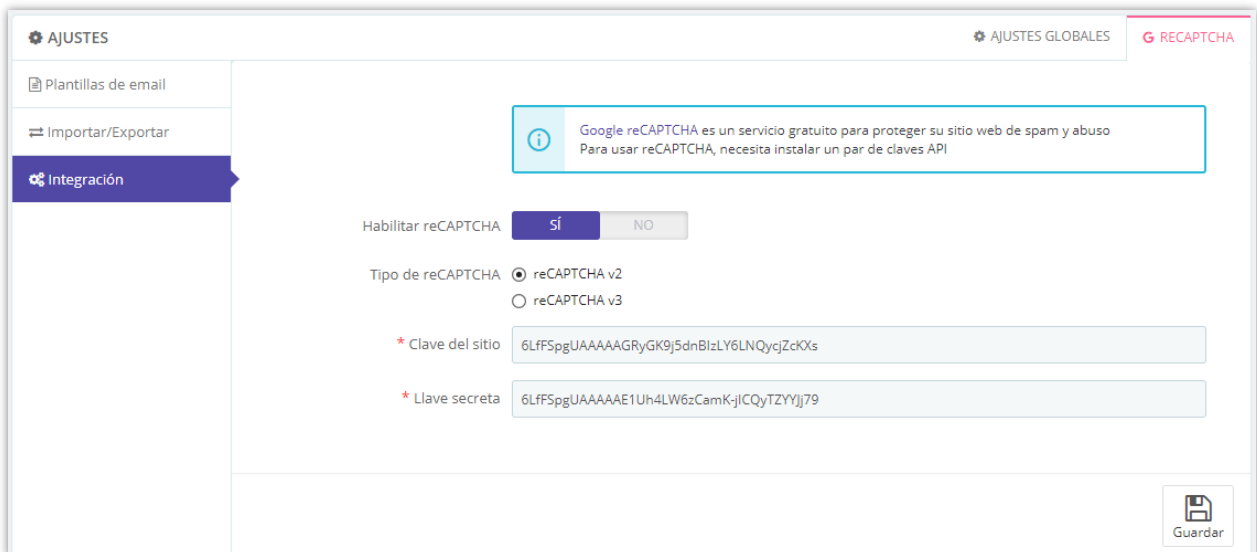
AJUSTES

AJUSTES GLOBALES

G RECAPTCHA

Plantillas de email

Importar/Exportar

Integración

Google reCAPTCHA es un servicio gratuito para proteger su sitio web de spam y abuso
Para usar reCAPTCHA, necesita instalar un par de claves API

Habilitar reCAPTCHA SÍ NO

Tipo de reCAPTCHA reCAPTCHA v2
reCAPTCHA v3

* Clave del sitio 6LfFSpgUAAAAAGRyGK9j5dnBIzLY6LNQycjZcKXs

* Llave secreta 6LfFSpgUAAAAAE1Uh4LW6zCamK-jICQyTZYYJj79

Guardar